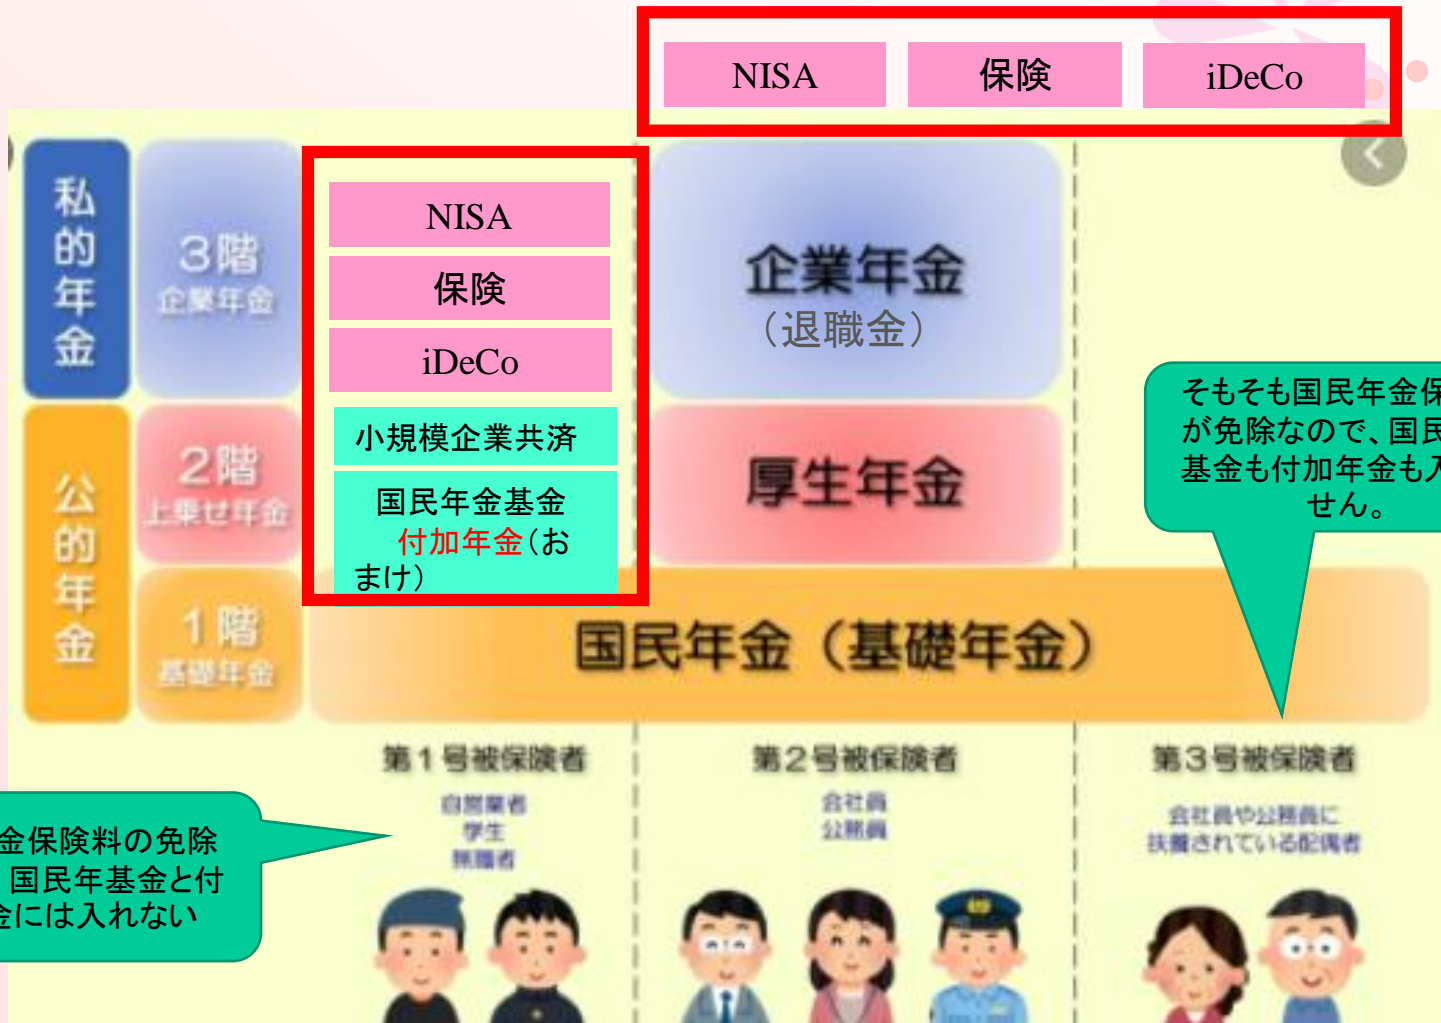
NISA
保険
iDeCo

私的年金

3階
企業年金

NISA
保険
iDeCo
小規模企業共済
国民年金基金
付加年金(おまけ)

企業年金
(退職金)

そもそも国民年金保
が免除なので、国民
基金も付加年金も入
せん。

公的年金

2階
上乗せ年金

厚生年金

1階
基礎年金

国民年金(基礎年金)

第1号被保険者
自営業者
学生
無職者

第2号被保険者
会社員
公務員

第3号被保険者
会社員や公務員に
扶養されている配偶者

金保険料の免除
国民年金基金と付
金には入れない